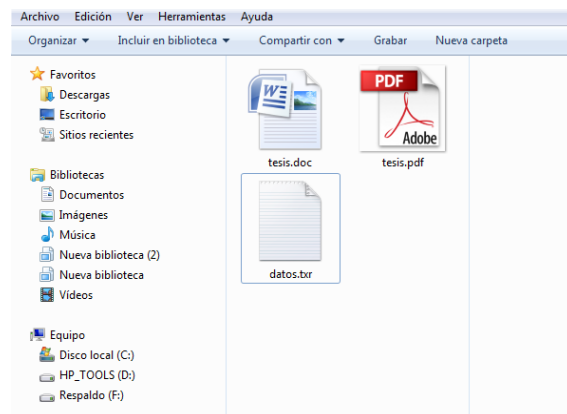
Archivo Edición Ver Herramientas Ayuda

Organizar ▾ Incluir en biblioteca ▾ Compartir con ▾ Grabar Nueva carpeta

Favoritos
Descargas
Escritorio
Sitios recientes

Bibliotecas
Documentos
Imágenes
Música
Nueva biblioteca (2)
Nueva biblioteca
Vídeos

Equipo
Disco local (C:)
HP_TOOLS (D:)
Respaldo (F:)

W

tesis.doc

PDF
Adobe

tesis.pdf

datos.txr